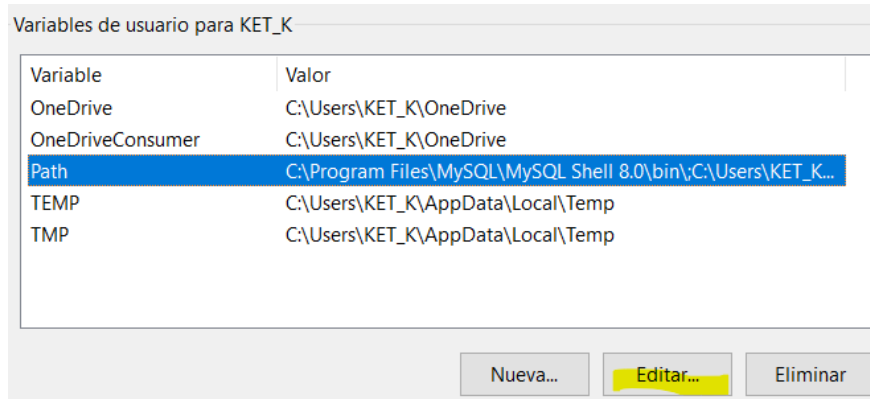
Variables de usuario para KET_K

| Variable | Valor |
|---|---|
| OneDrive | C:\Users\KET_K\OneDrive |
| OneDriveConsumer | C:\Users\KET_K\OneDrive |
| Path | C:\Program Files\MySQL\MySQL Shell 8.0\bin\;C:\Users\KET_K... |
| TEMP | C:\Users\KET_K\AppData\Local\Temp |
| TMP | C:\Users\KET_K\AppData\Local\Temp |

Nueva...
Editar...
Eliminar